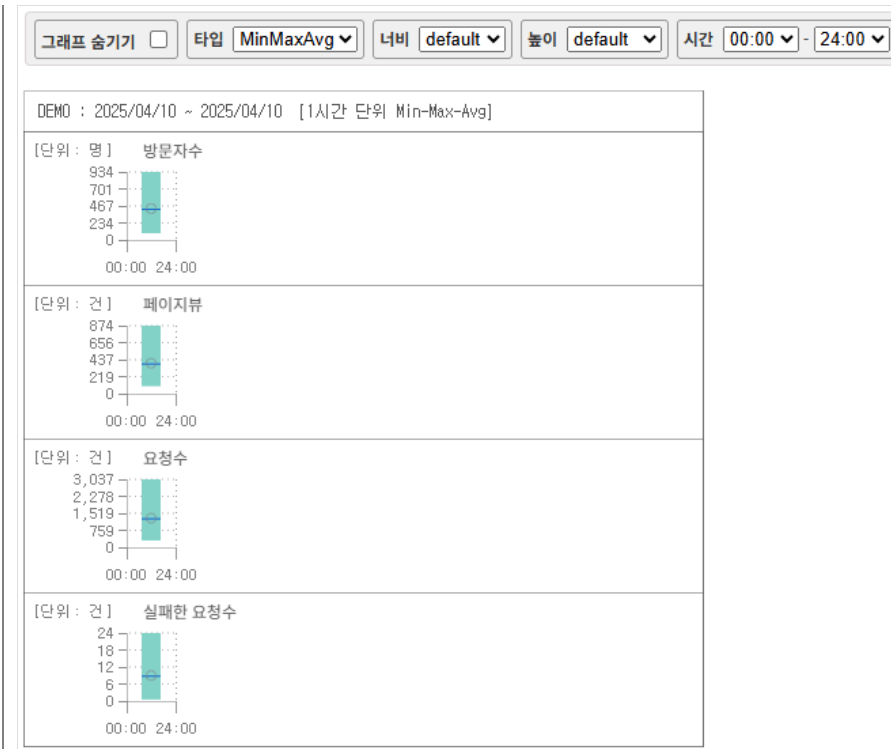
그래프 숨기기 ☐ 타입 MinMaxAvg 너비 default 높이 default 시간 00:00 - 24:00

DEMO : 2025/04/10 ~ 2025/04/10 [1시간 단위 Min-Max-Avg]

[단위 : 명] 방문자수
934
701
467
234
0
00:00 24:00

[단위 : 건] 페이지뷰
874
656
437
219
0
00:00 24:00

[단위 : 건] 요청수
3,037
2,278
1,519
759
0
00:00 24:00

[단위 : 건] 실패한 요청수
24
18
12
6
0
00:00 24:00